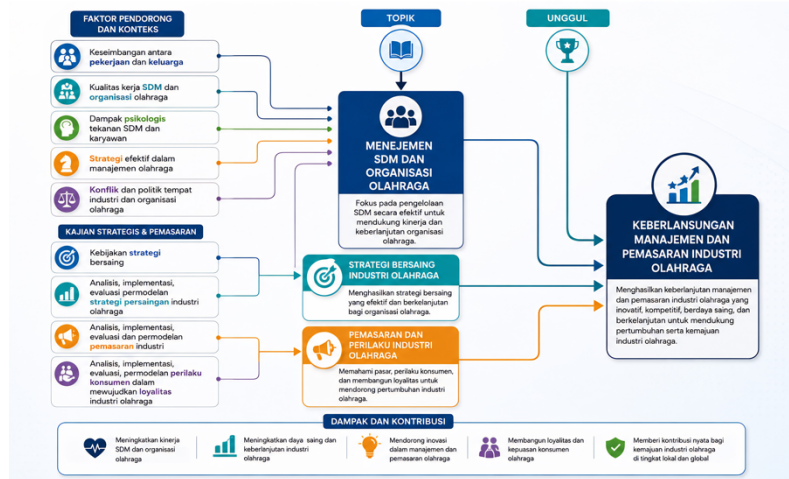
FAKTOR PENDORONG DAN KONTEKS

Keseimbangan antara pekerjaan dan keluarga

Kualitas kerja SDM dan organisasi olahraga

Dampak psikologis tekanan SDM dan karyawan

Strategi efektif dalam manajemen olahraga

Konflik dan politik tempat industri dan organisasi olahraga

KAJIAN STRATEGIS & PEMASARAN

Kebijakan strategi bersaing

Analisis, implementasi, evaluasi permodelan strategi persaingan industri olahraga

Analisis, implementasi, evaluasi dan permodelan pemasaran industri

Analisis, implementasi, evaluasi, permodelan perilaku konsumen dalam mewujudkan loyalitas industri olahraga

TOPIK

MENEJEMEN SDM DAN ORGANISASI OLAHRAGA

Fokus pada pengelolaan SDM secara efektif untuk mendukung kinerja dan keberlanjutan organisasi olahraga.

STRATEGI BERSAING INDUSTRI OLAHRAGA

Menghasilkan strategi bersaing yang efektif dan berkelanjutan bagi organisasi olahraga.

PEMASARAN DAN PERILAKU INDUSTRI OLAHRAGA

Memahami pasar, perilaku konsumen, dan membangun loyalitas untuk mendorong pertumbuhan industri olahraga.

UNGGUL

KEBERLANSUNGAN MANAJEMEN DAN PEMASARAN INDUSTRI OLAHRAGA

Menghasilkan keberlanjutan manajemen dan pemasaran industri olahraga yang inovatif, kompetitif, berdaya saing, dan berkelanjutan untuk mendukung pertumbuhan serta kemajuan industri olahraga.

DAMPAK DAN KONTRIBUSI

Meningkatkan kinerja SDM dan organisasi olahraga

Meningkatkan daya saing dan keberlanjutan industri olahraga

Mendorong inovasi dalam manajemen dan pemasaran olahraga

Membangun loyalitas dan kepuasan konsumen olahraga

Memberi kontribusi nyata bagi kemajuan industri olahraga di tingkat lokal dan global